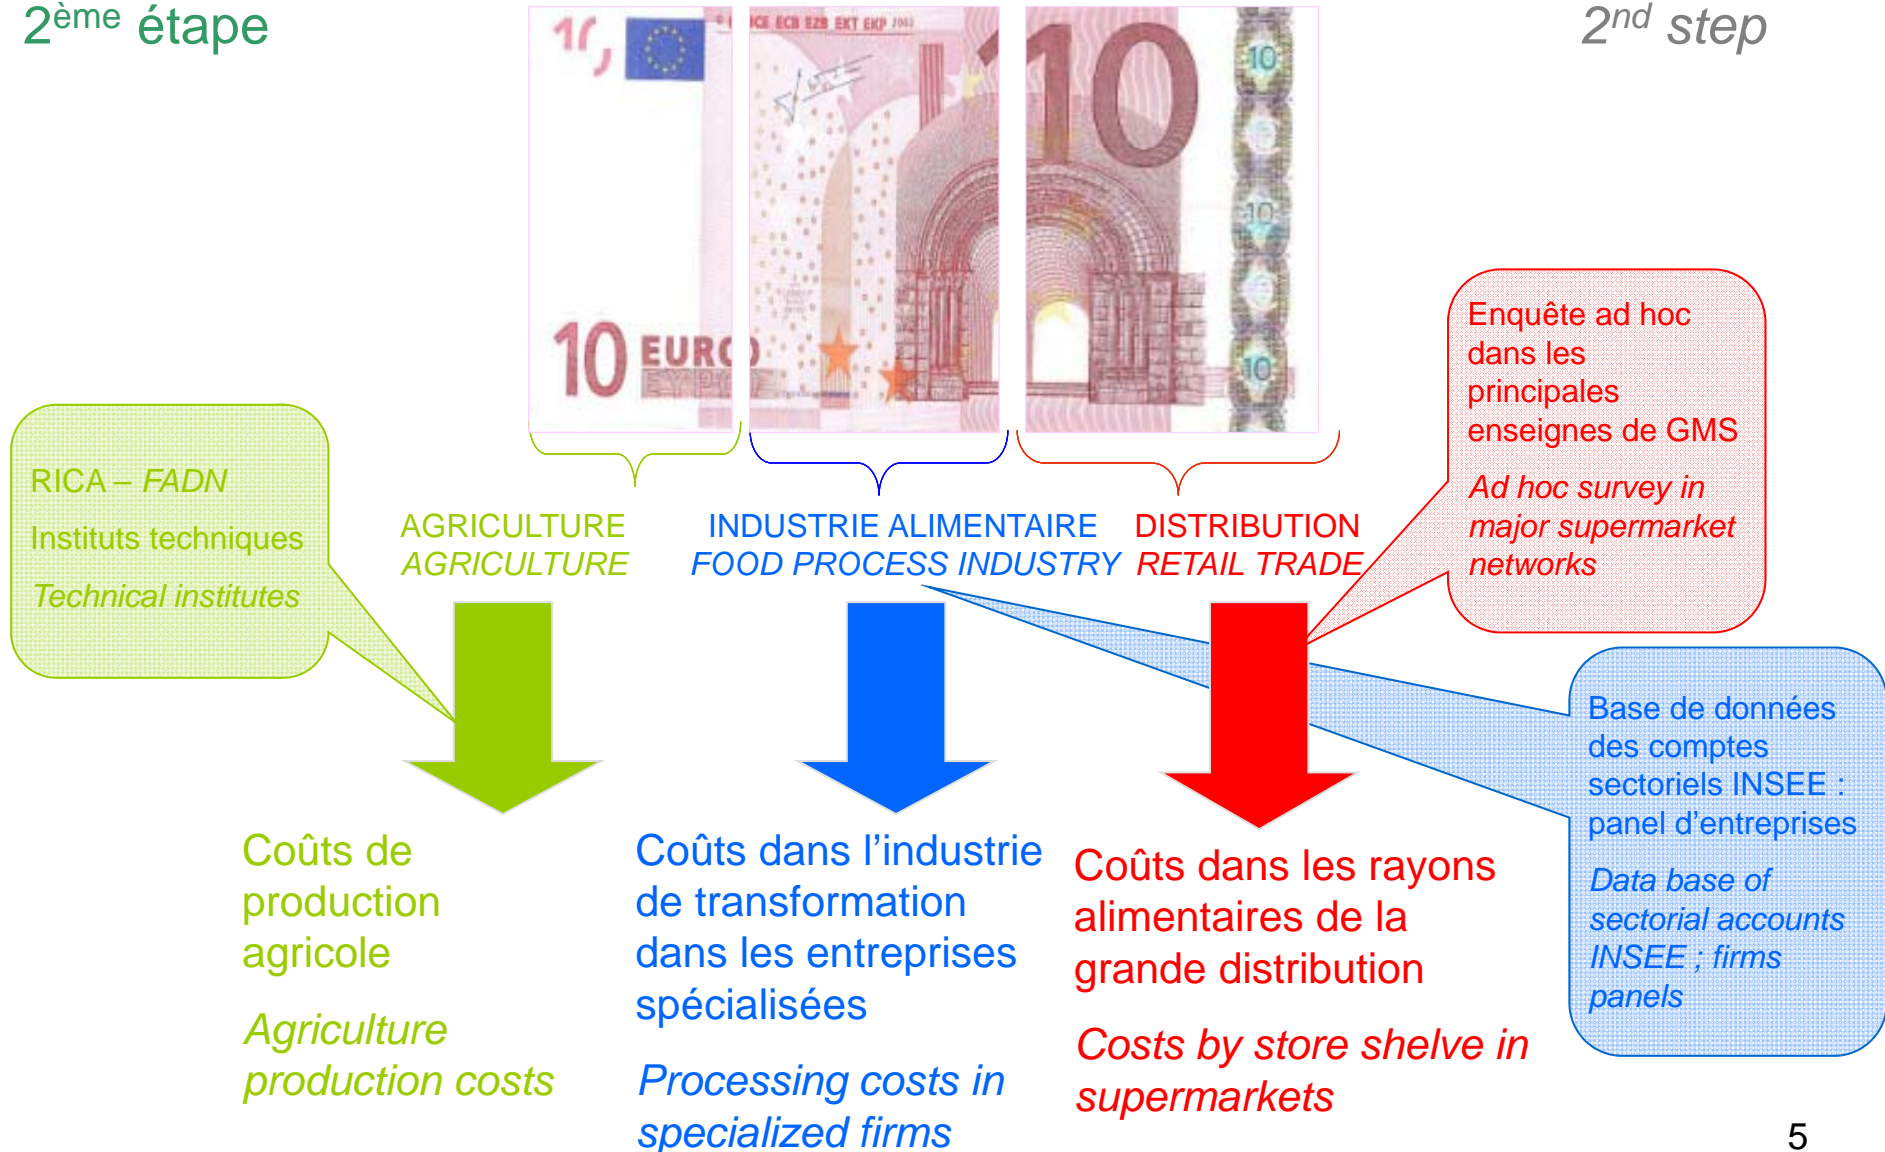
2$^{ème}$ étape

2$^{nd}$ step

10 EURO

ECB EZB EKT EKP

10

RICA – FADN

Instituts techniques

Technical institutes

AGRICULTURE
AGRICULTURE

INDUSTRIE ALIMENTAIRE
FOOD PROCESS INDUSTRY

DISTRIBUTION
RETAIL TRADE

Enquête ad hoc dans les principales enseignes de GMS

Ad hoc survey in major supermarket networks

Base de données des comptes sectoriels INSEE : panel d'entreprises

Data base of sectorial accounts INSEE ; firms panels

Coûts de production agricole

Agriculture production costs

Coûts dans l'industrie de transformation dans les entreprises spécialisées

Processing costs in specialized firms

Coûts dans les rayons alimentaires de la grande distribution

Costs by store shelve in supermarkets

5